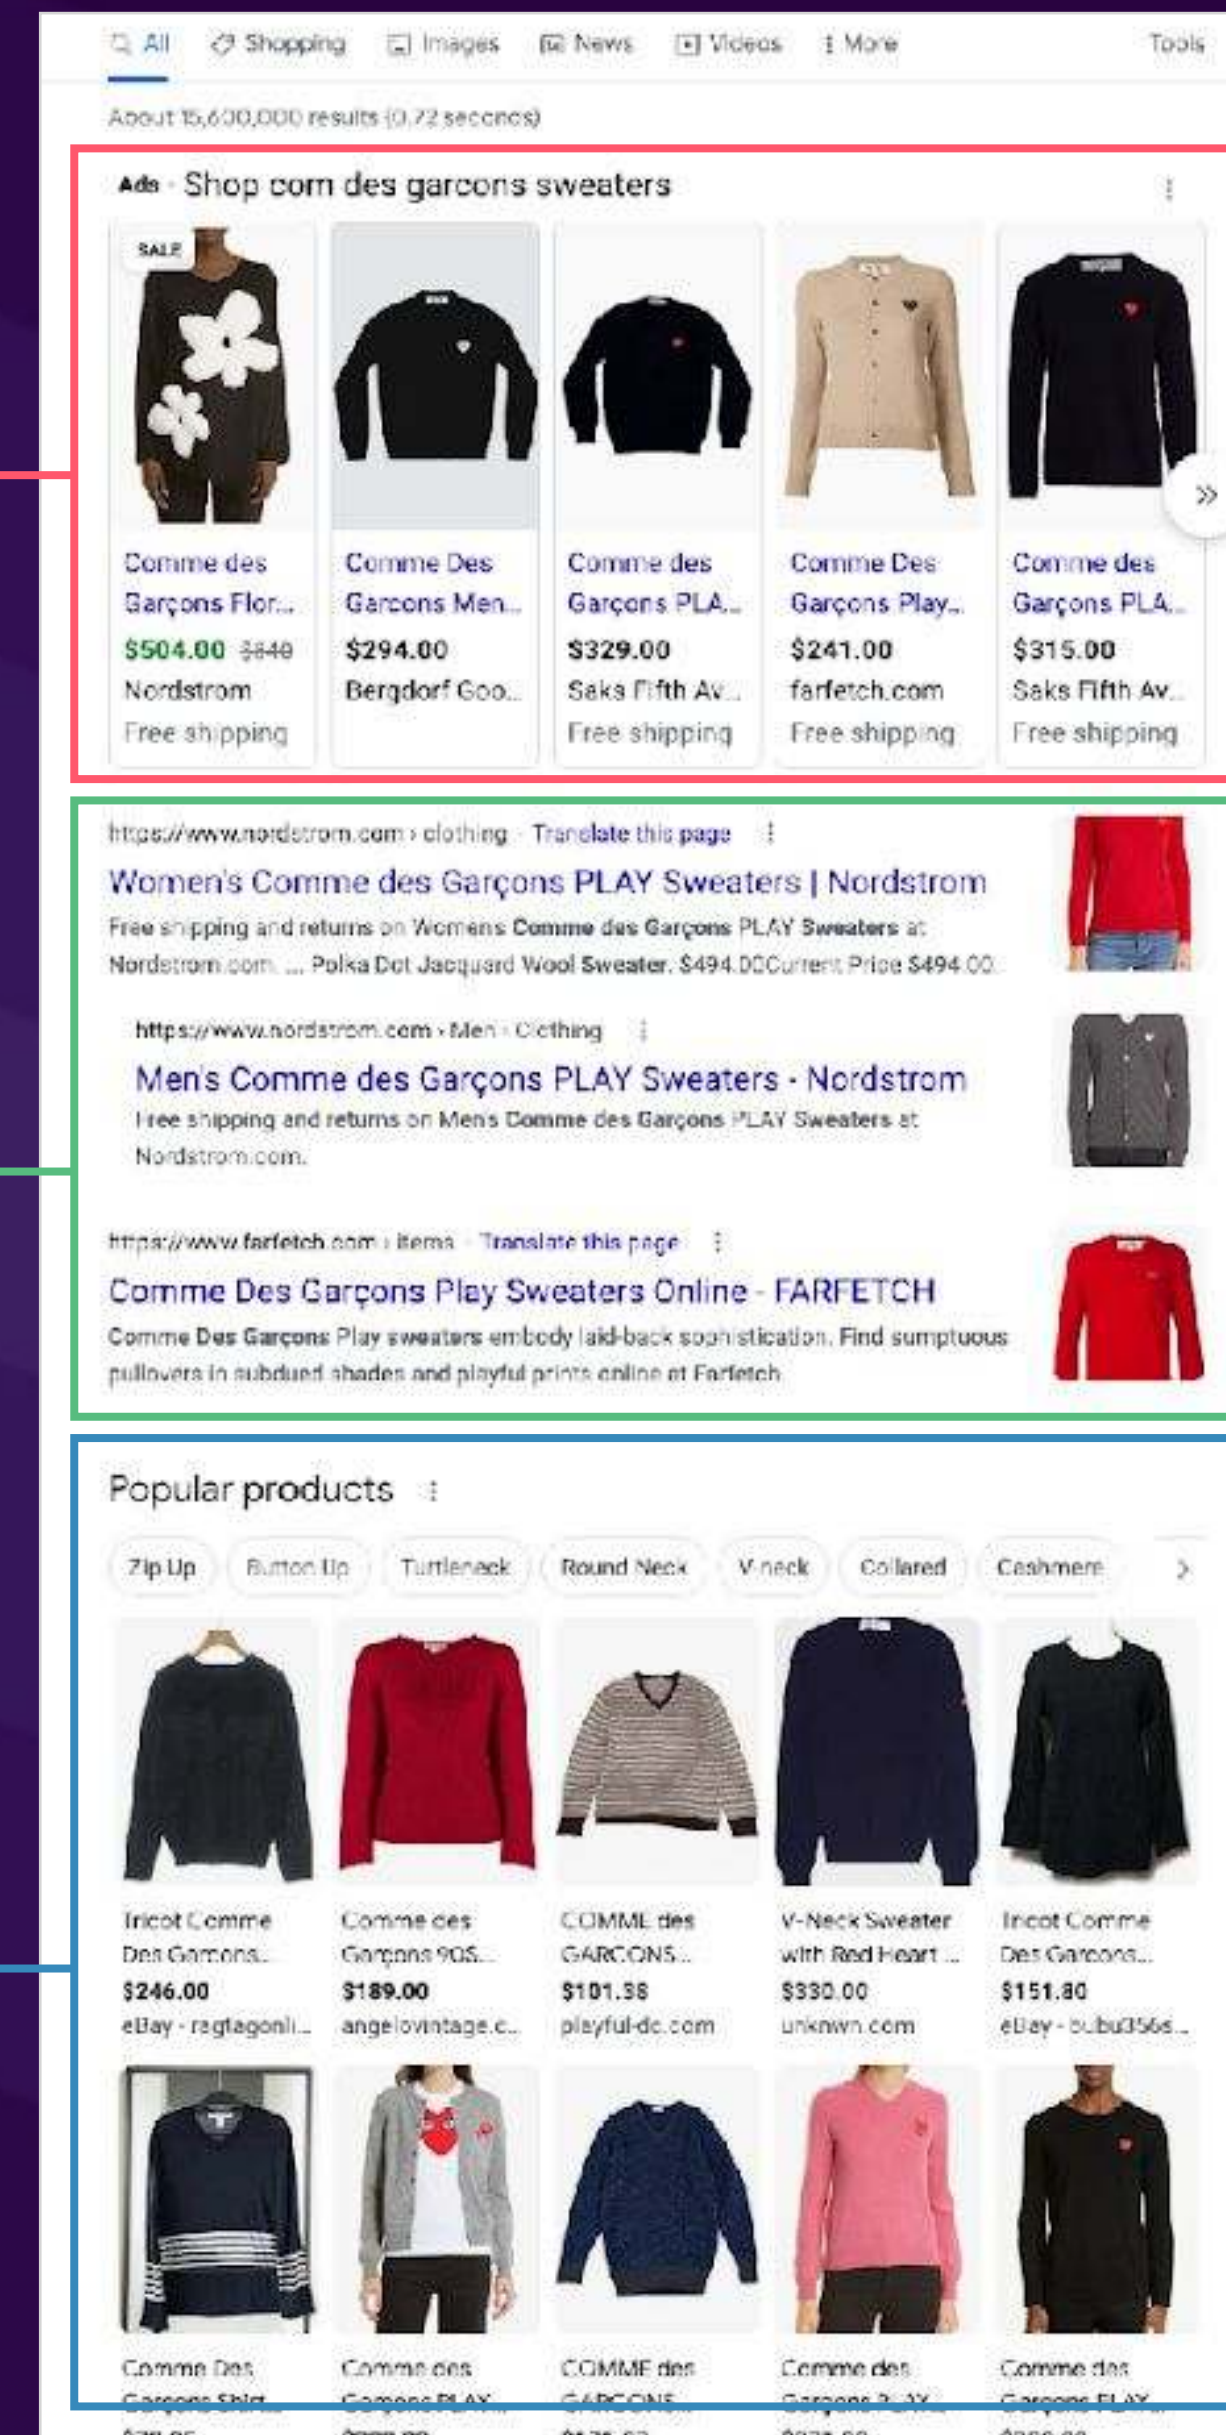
All Shopping Images News Videos More Tools

About 15,600,000 results (0.72 seconds)

Ads · Shop com des garcons sweaters

SALE

Comme des Garçons Flor... $504.00 $840 Nordstrom Free shipping

Comme Des Garcons Men... $294.00 Bergdorf Goo...

Comme des Garçons PLA... $329.00 Saks Fifth Av... Free shipping

Comme Des Garçons Play... $241.00 farfetch.com Free shipping

Comme des Garçons PLA... $315.00 Saks Fifth Av... Free shipping

https://www.nordstrom.com › clothing · Translate this page

Women's Comme des Garçons PLAY Sweaters | Nordstrom

Free shipping and returns on Womens Comme des Garçons PLAY Sweaters at Nordstrom.com. ... Polka Dot Jacquard Wool Sweater. $494.00Current Price $494.00

https://www.nordstrom.com › Men › Clothing

Men's Comme des Garçons PLAY Sweaters - Nordstrom

Free shipping and returns on Men's Comme des Garçons PLAY Sweaters at Nordstrom.com.

https://www.farfetch.com › items · Translate this page

Comme Des Garçons Play Sweaters Online - FARFETCH

Comme Des Garçons Play sweaters embody laid-back sophistication. Find sumptuous pullovers in subdued shades and playful prints online at Farfetch.

Popular products

Zip Up Button Up Turtleneck Round Neck V-neck Collared Cashmere

Tricot Comme Des Garcons... $246.00 eBay - ragtagonli...

Comme des Garçons 90S... $189.00 angelovintage.c...

COMME des GARCONS... $101.38 playful-dc.com

V-Neck Sweater with Red Heart ... $330.00 unknown.com

Tricot Comme Des Garcons... $151.80 eBay - bubu356s...

Comme Des Garcons Shirt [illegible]

Comme des Garçons PLAY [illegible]

COMME des GARCONS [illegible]

Comme des Garçons PLAY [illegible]

Comme des Garçons PLAY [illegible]